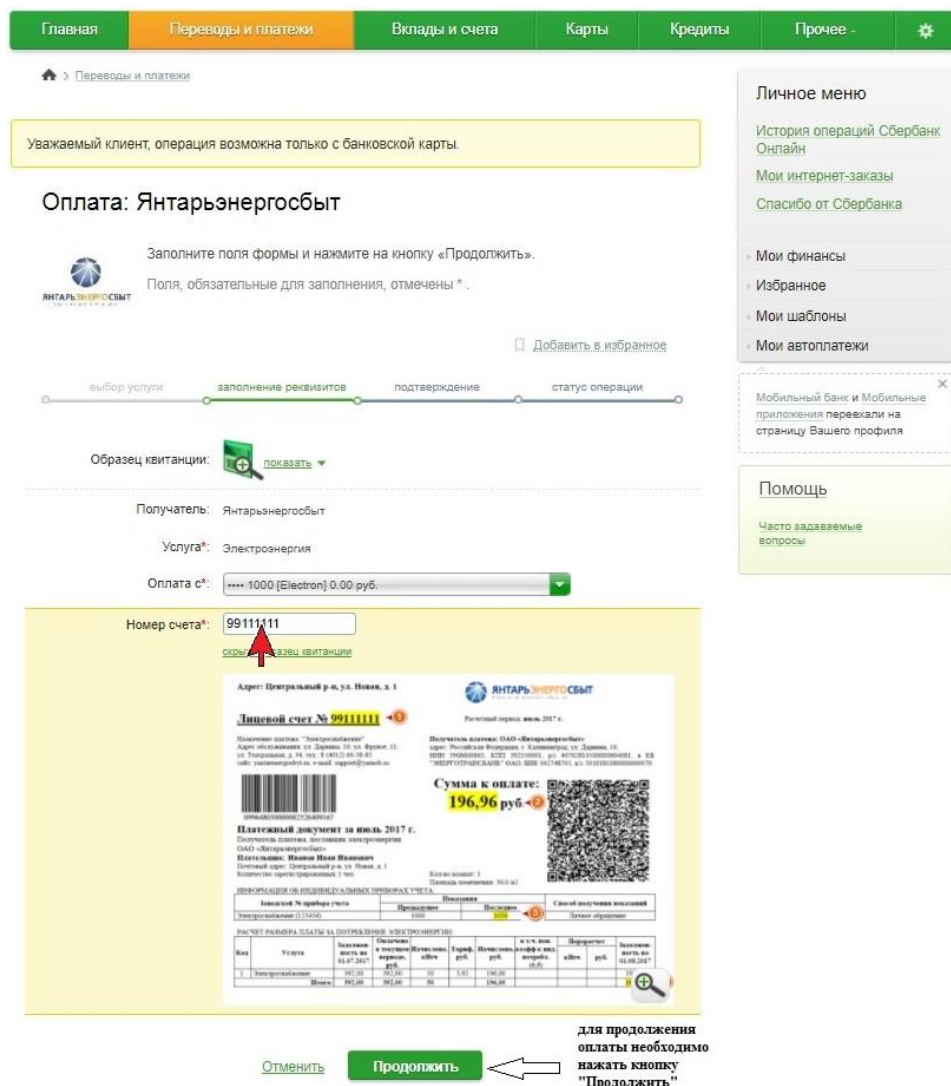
Главная | Переводы и платежи | Вклады и счета | Карты | Кредиты | Прочее -

Переводы и платежи

Уважаемый клиент, операция возможна только с банковской карты.

Оплата: Янтарьэнергосбыт

ЯНТАРЬЭНЕРГОСБЫТ

Заполните поля формы и нажмите на кнопку «Продолжить».

Поля, обязательные для заполнения, отмечены * .

Добавить в избранное

выбор услуги | заполнение реквизитов | подтверждение | статус операции

Образец квитанции: показать

Получатель: Янтарьэнергосбыт

Услуга*: Электроэнергия

Оплата с*: •••• 1000 [Electron] 0.00 руб.

Номер счета*: 99111111

скры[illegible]разец квитанции

Адрес: Центральный р-н, ул. Новая, д. 1

ЯНТАРЬЭНЕРГОСБЫТ

Лицевой счет № 99111111

Сумма к оплате:
196,96 руб.

Платежный документ за июль 2017 г.

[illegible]

Личное меню

История операций Сбербанк Онлайн

Мои интернет-заказы

Спасибо от Сбербанка

Мои финансы

Избранное

Мои шаблоны

Мои автоплатежи

Мобильный банк и Мобильные приложения переехали на страницу Вашего профиля

Помощь

Часто задаваемые вопросы

для продолжения оплаты необходимо нажать кнопку "Продолжить"

Отменить | Продолжить